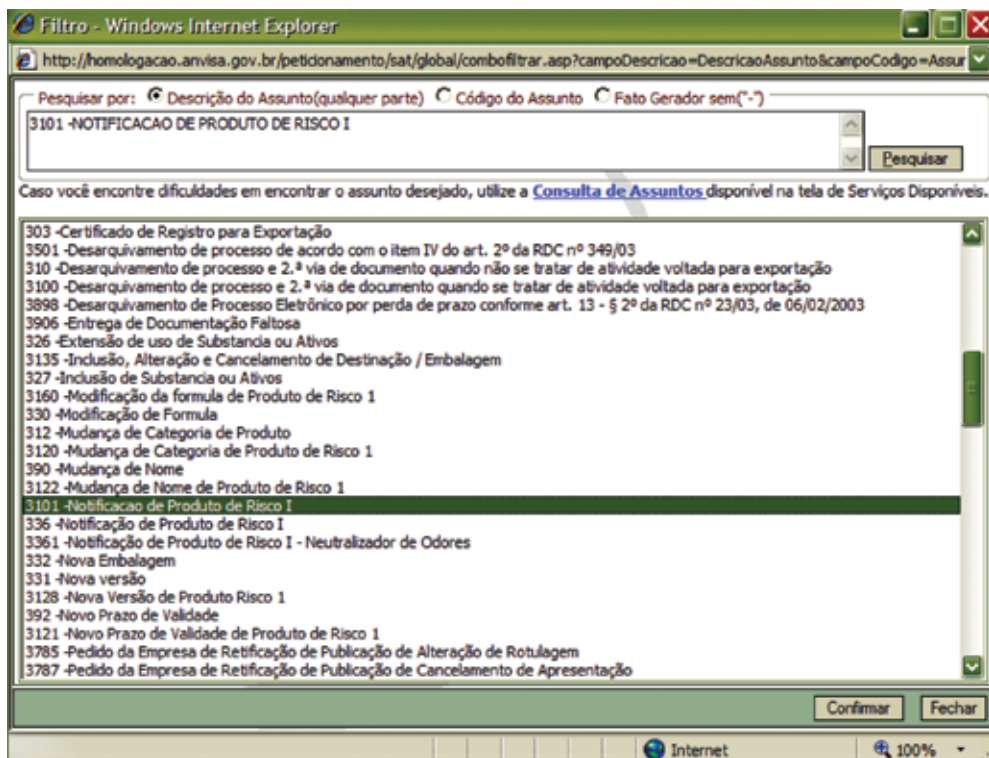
Filtro - Windows Internet Explorer

http://homologacao.anvisa.gov.br/peticionamento/sat/global/combofiltrar.asp?campoDescricao=DescricaoAssunto&campoCodigo=Assur

Pesquisar por: Descrição do Assunto(qualquer parte) Código do Assunto Fato Gerador sem("-")

3101 -NOTIFICACAO DE PRODUTO DE RISCO I

Pesquisar

Caso você encontre dificuldades em encontrar o assunto desejado, utilize a Consulta de Assuntos disponível na tela de Serviços Disponíveis.

303 -Certificado de Registro para Exportação
3501 -Desarquivamento de processo de acordo com o item IV do art. 2º da RDC nº 349/03
310 -Desarquivamento de processo e 2.ª via de documento quando não se tratar de atividade voltada para exportação
3100 -Desarquivamento de processo e 2.ª via de documento quando se tratar de atividade voltada para exportação
3898 -Desarquivamento de Processo Eletrônico por perda de prazo conforme art. 13 - § 2º da RDC nº 23/03, de 06/02/2003
3906 -Entrega de Documentação Faltosa
326 -Extensão de uso de Substancia ou Ativos
3135 -Inclusão, Alteração e Cancelamento de Destinação / Embalagem
327 -Inclusão de Substancia ou Ativos
3160 -Modificação da formula de Produto de Risco 1
330 -Modificação de Formula
312 -Mudança de Categoria de Produto
3120 -Mudança de Categoria de Produto de Risco 1
390 -Mudança de Nome
3122 -Mudança de Nome de Produto de Risco 1
3101 -Notificacao de Produto de Risco I
336 -Notificação de Produto de Risco I
3361 -Notificação de Produto de Risco I - Neutralizador de Odores
332 -Nova Embalagem
331 -Nova versão
3128 -Nova Versão de Produto Risco 1
392 -Novo Prazo de Validade
3121 -Novo Prazo de Validade de Produto de Risco 1
3785 -Pedido da Empresa de Retificação de Publicação de Alteração de Rotulagem
3787 -Pedido da Empresa de Retificação de Publicação de Cancelamento de Apresentação

Confirmar Fechar

Internet 100%